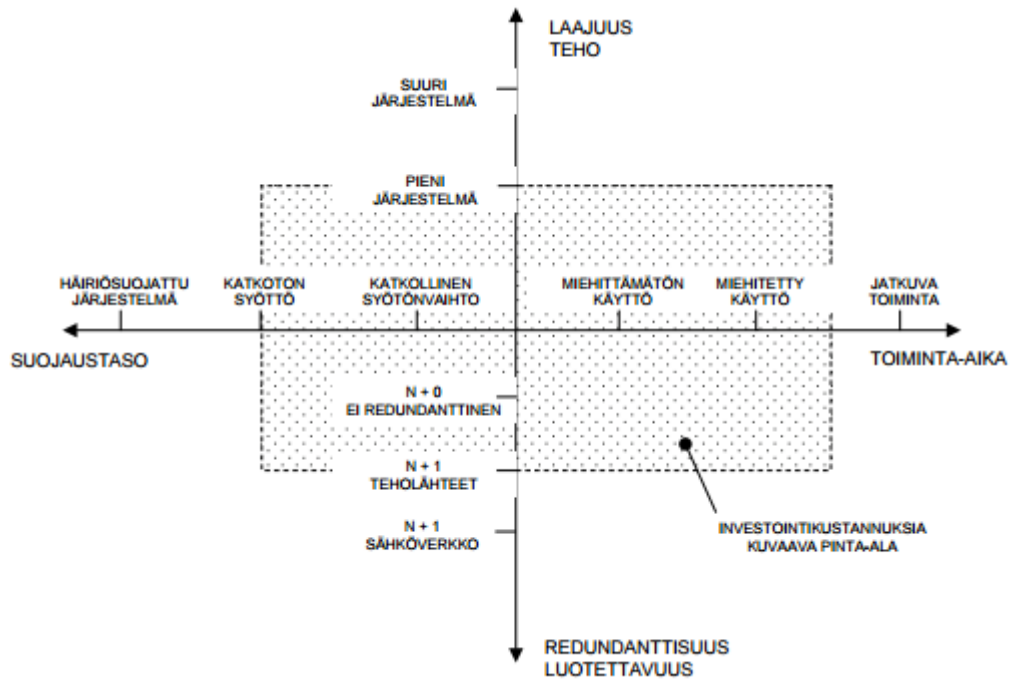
LAAJUUS
TEHO

SUURI
JÄRJESTELMÄ

PIENI
JÄRJESTELMÄ

HÄIRIÖSUOJATTU
JÄRJESTELMÄ

KATKOTON
SYÖTTÖ

KATKOLLINEN
SYÖTÖNVAIHTO

MIEHITTÄMÄTÖN
KÄYTTÖ

MIEHITETTY
KÄYTTÖ

JATKUVA
TOIMINTA

SUOJAUSTASO

TOIMINTA-AIKA

N + 0
EI REDUNDANTTINEN

N + 1
TEHOLÄHTEET

N + 1
SÄHKÖVERKKO

INVESTOINTIKUSTANNUKSIA
KUVAAVA PINTA-ALA

REDUNDANTTISUUS
LUOTETTAVUUS